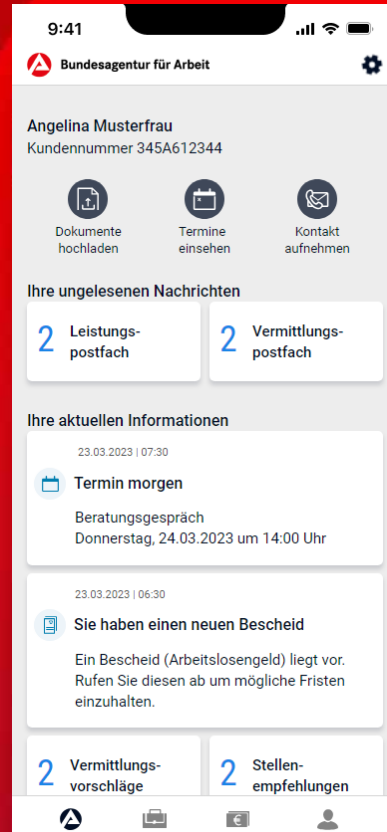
9:41

Bundesagentur für Arbeit

Angelina Musterfrau
Kundennummer 345A612344

Dokumente hochladen

Termine einsehen

Kontakt aufnehmen

Ihre ungelesenen Nachrichten

2 Leistungspostfach

2 Vermittlungspostfach

Ihre aktuellen Informationen

23.03.2023 | 07:30

Termin morgen

Beratungsgespräch
Donnerstag, 24.03.2023 um 14:00 Uhr

23.03.2023 | 06:30

Sie haben einen neuen Bescheid

Ein Bescheid (Arbeitslosengeld) liegt vor. Rufen Sie diesen ab um mögliche Fristen einzuhalten.

2 Vermittlungsvorschläge

2 Stellenempfehlungen